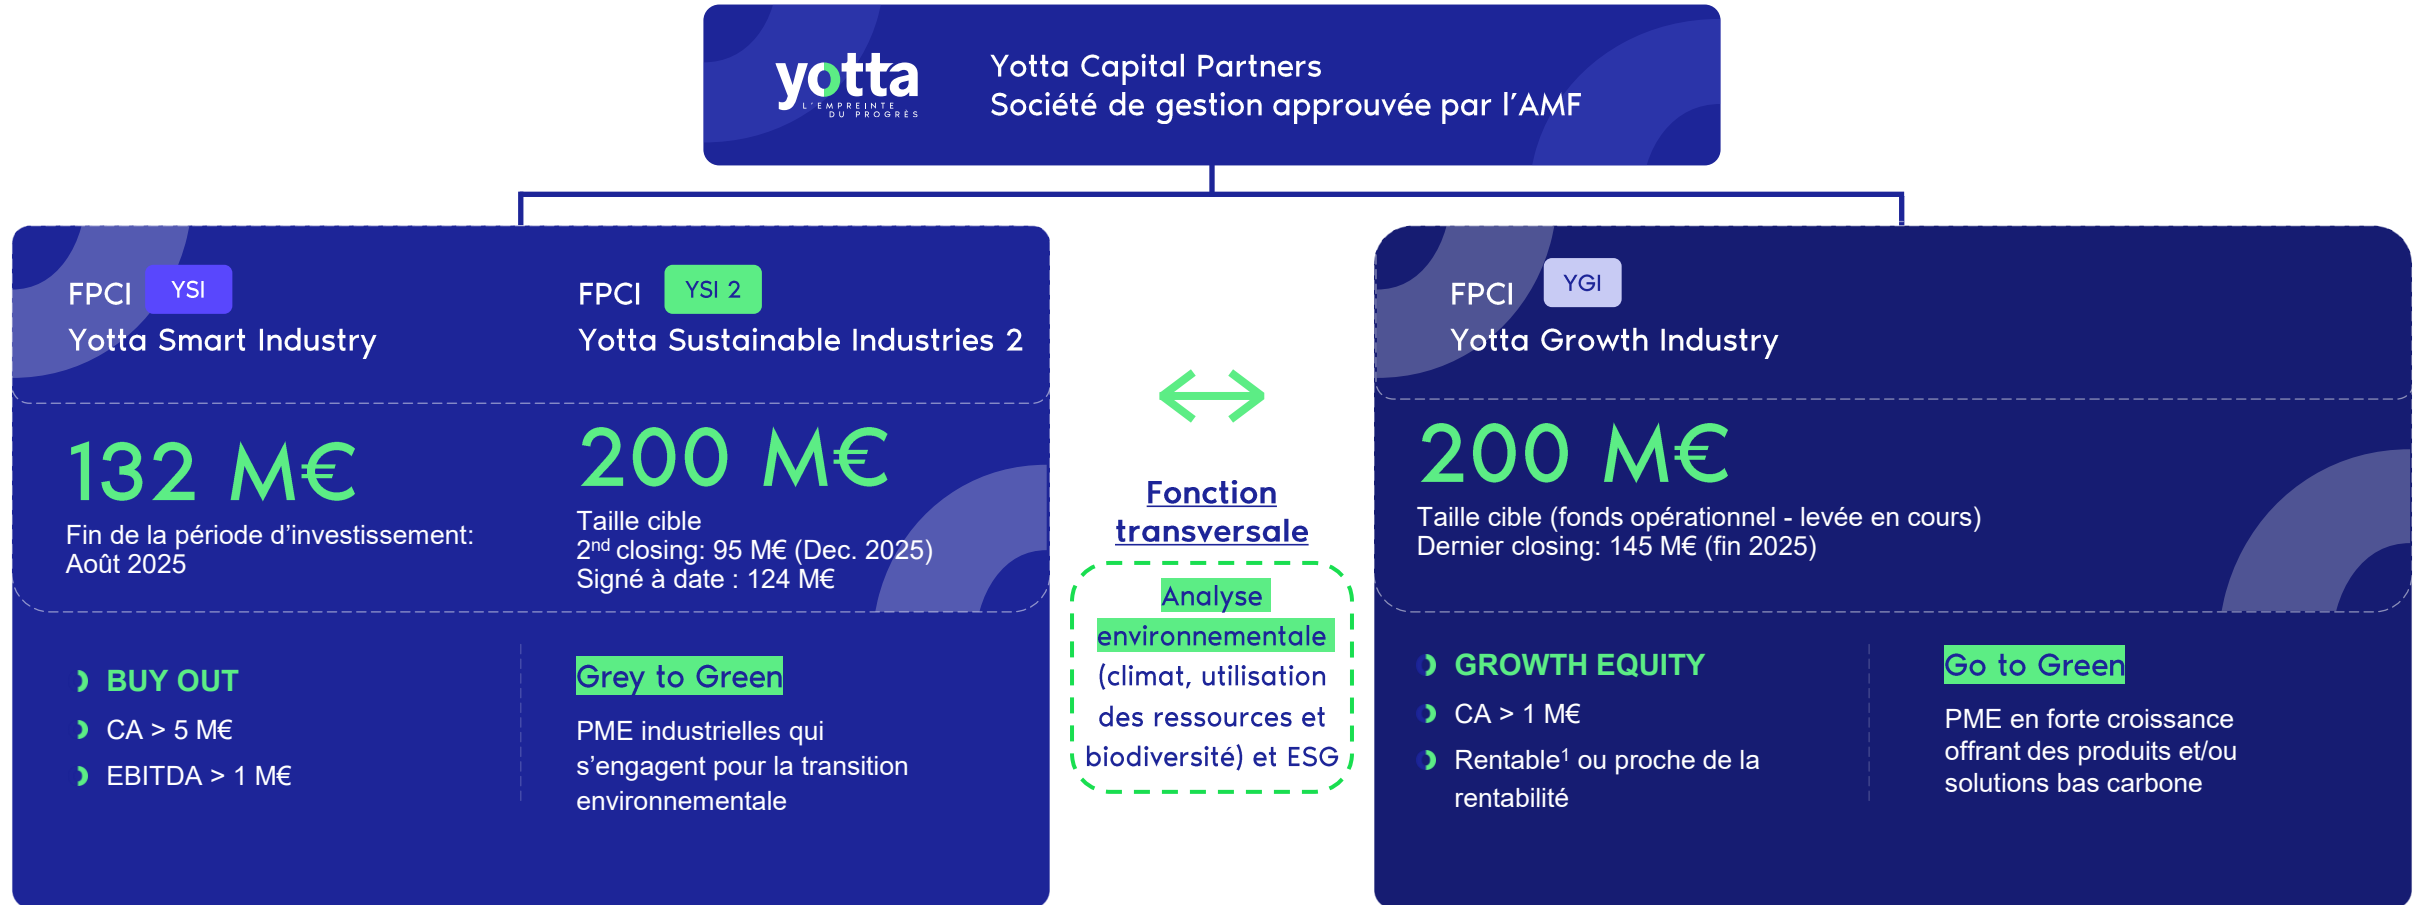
yotta
L'EMPREINTE DU PROGRÈS

Yotta Capital Partners
Société de gestion approuvée par l'AMF

FPCI YSI
Yotta Smart Industry

FPCI YSI 2
Yotta Sustainable Industries 2

132 M€
Fin de la période d'investissement: Août 2025

200 M€
Taille cible
$2^{nd}$ closing: 95 M€ (Dec. 2025)
Signé à date : 124 M€

BUY OUT
CA > 5 M€
EBITDA > 1 M€

Grey to Green
PME industrielles qui s'engagent pour la transition environnementale

Fonction transversale

Analyse environnementale (climat, utilisation des ressources et biodiversité) et ESG

FPCI YGI
Yotta Growth Industry

200 M€
Taille cible (fonds opérationnel - levée en cours)
Dernier closing: 145 M€ (fin 2025)

GROWTH EQUITY
CA > 1 M€
Rentable$^1$ ou proche de la rentabilité

Go to Green
PME en forte croissance offrant des produits et/ou solutions bas carbone